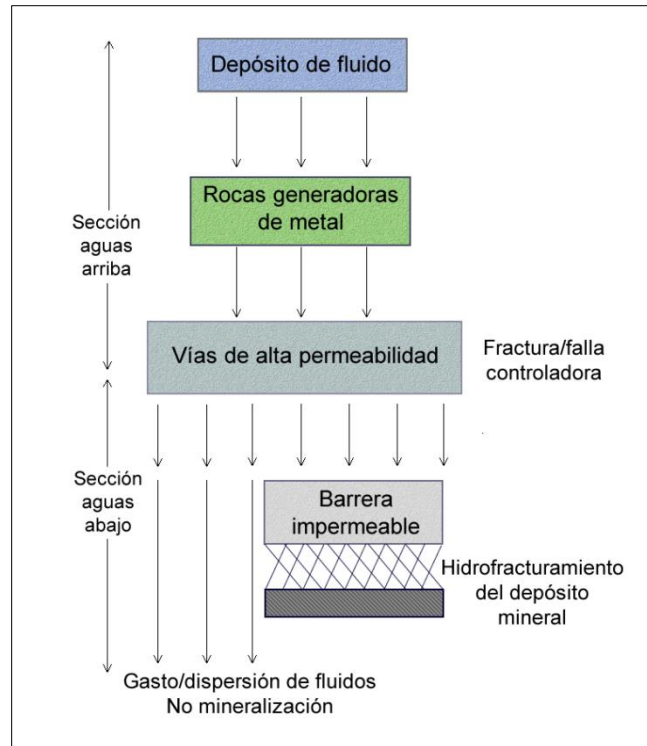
Depósito de fluido

Rocas generadoras de metal

Sección aguas arriba

Vías de alta permeabilidad

Fractura/falla controladora

Sección aguas abajo

Barrera impermeable

Hidrofracturamiento del depósito mineral

Gasto/dispersión de fluidos
No mineralización